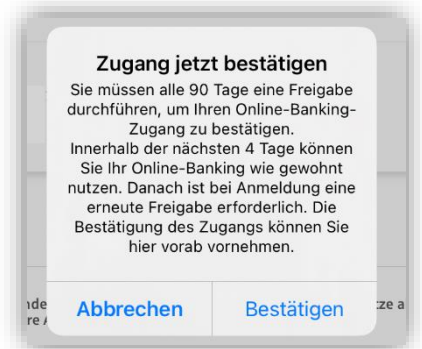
Zugang jetzt bestätigen

Sie müssen alle 90 Tage eine Freigabe durchführen, um Ihren Online-Banking-Zugang zu bestätigen. Innerhalb der nächsten 4 Tage können Sie Ihr Online-Banking wie gewohnt nutzen. Danach ist bei Anmeldung eine erneute Freigabe erforderlich. Die Bestätigung des Zugangs können Sie hier vorab vornehmen.

Abbrechen

Bestätigen

nde
re A

tze a